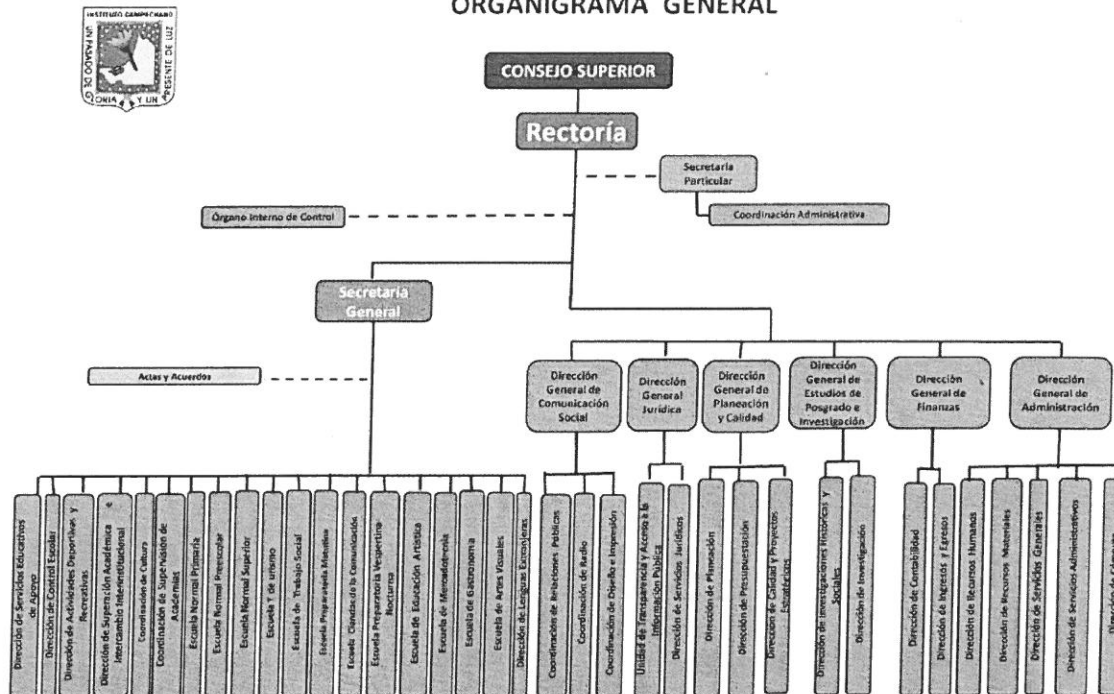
INSTITUTO CAMPECHANO
UN PASADO DE GLORIA Y UN PRESENTE DE LUZ

ORGANIGRAMA GENERAL

CONSEJO SUPERIOR

Rectoría

Secretaría Particular

Órgano Interno de Control

Coordinación Administrativa

Secretaría General

Actas y Acuerdos

Dirección General de Comunicación Social

Dirección General Jurídica

Dirección General de Planeación y Calidad

Dirección General de Estudios de Posgrado e Investigación

Dirección General de Finanzas

Dirección General de Administración

Dirección de Servicios Educativos de Apoyo
Dirección de Control Escolar
Dirección de Actividades Deportivas y Recreativas
Dirección de Superación Académica e Intercambio Interinstitucional
Coordinación de Cultura
Coordinación de Supervisión de Academias
Escuela Normal Primaria
Escuela Normal Preescolar
Escuela Normal Superior
Escuela T de urismo
Escuela de Trabajo Social
Escuela Preparatoria Matutina
Escuela Ciencias de la Comunicación
Escuela Preparatoria Vespertina-Nocturna
Escuela de Educación Artística
Escuela de Mercadotecnia
Escuela de Gastronomía
Escuela de Artes Visuales
Dirección de Lenguas Extranjeras

Coordinación de Relaciones Públicas
Coordinación de Radio
Coordinación de Diseño e Impresión

Unidad de Transparencia y Acceso a la Información Pública
Dirección de Servicios Jurídicos

Dirección de Planeación
Dirección de Presupuestación
Dirección de Calidad y Proyectos Estratégicos

Dirección de Investigaciones Históricas y Sociales
Dirección de Investigación

Dirección de Contabilidad
Dirección de Ingresos y Egresos

Dirección de Recursos Humanos
Dirección de Recursos Materiales
Dirección de Servicios Generales
Dirección de Servicios Administrativos
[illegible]